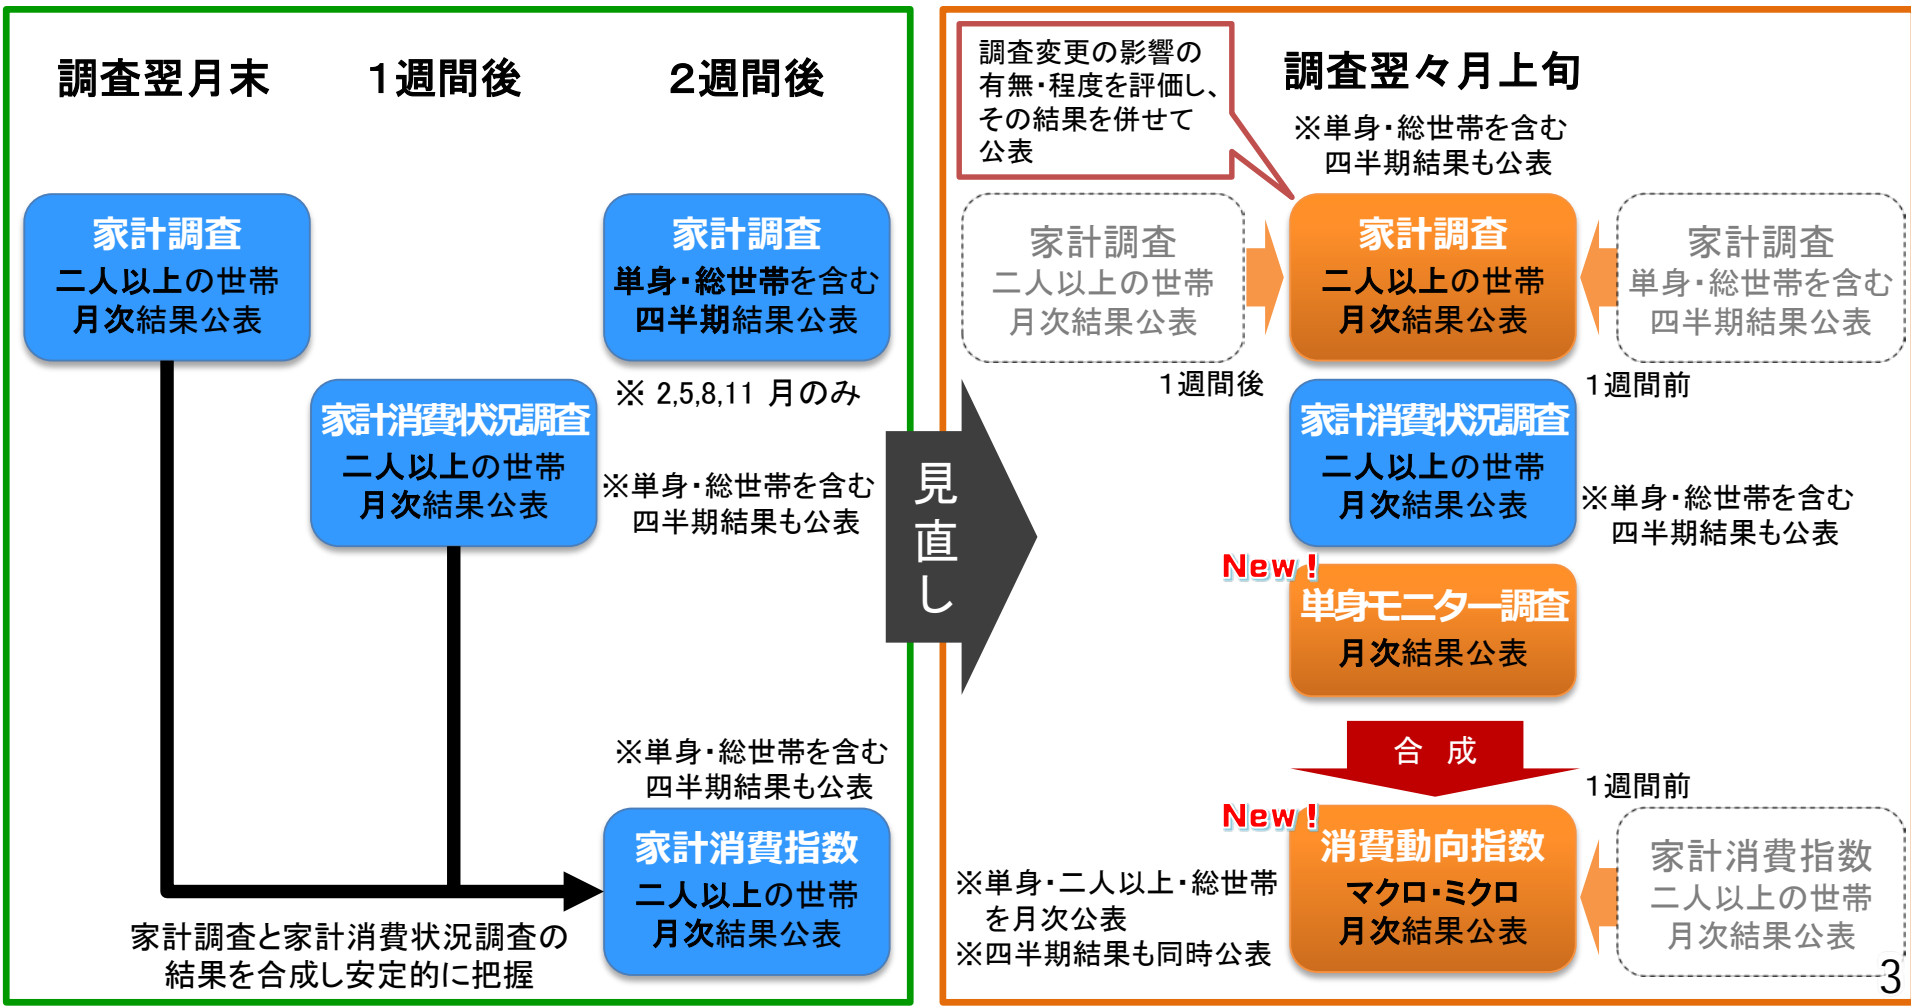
調査翌月末　１週間後　２週間後

家計調査
二人以上の世帯
月次結果公表

家計調査
単身・総世帯を含む
四半期結果公表

※ 2,5,8,11 月のみ

家計消費状況調査
二人以上の世帯
月次結果公表

※単身・総世帯を含む
四半期結果も公表

※単身・総世帯を含む
四半期結果も公表

家計消費指数
二人以上の世帯
月次結果公表

家計調査と家計消費状況調査の
結果を合成し安定的に把握

見直し

調査変更の影響の有無・程度を評価し、その結果を併せて公表

調査翌々月上旬

※単身・総世帯を含む
四半期結果も公表

家計調査
二人以上の世帯
月次結果公表

家計調査
二人以上の世帯
月次結果公表

家計調査
単身・総世帯を含む
四半期結果公表

1週間後　1週間前

家計消費状況調査
二人以上の世帯
月次結果公表

※単身・総世帯を含む
四半期結果も公表

New！
単身モニター調査
月次結果公表

合　成

1週間前

New！
消費動向指数
マクロ・ミクロ
月次結果公表

※単身・二人以上・総世帯を月次公表
※四半期結果も同時公表

家計消費指数
二人以上の世帯
月次結果公表

3